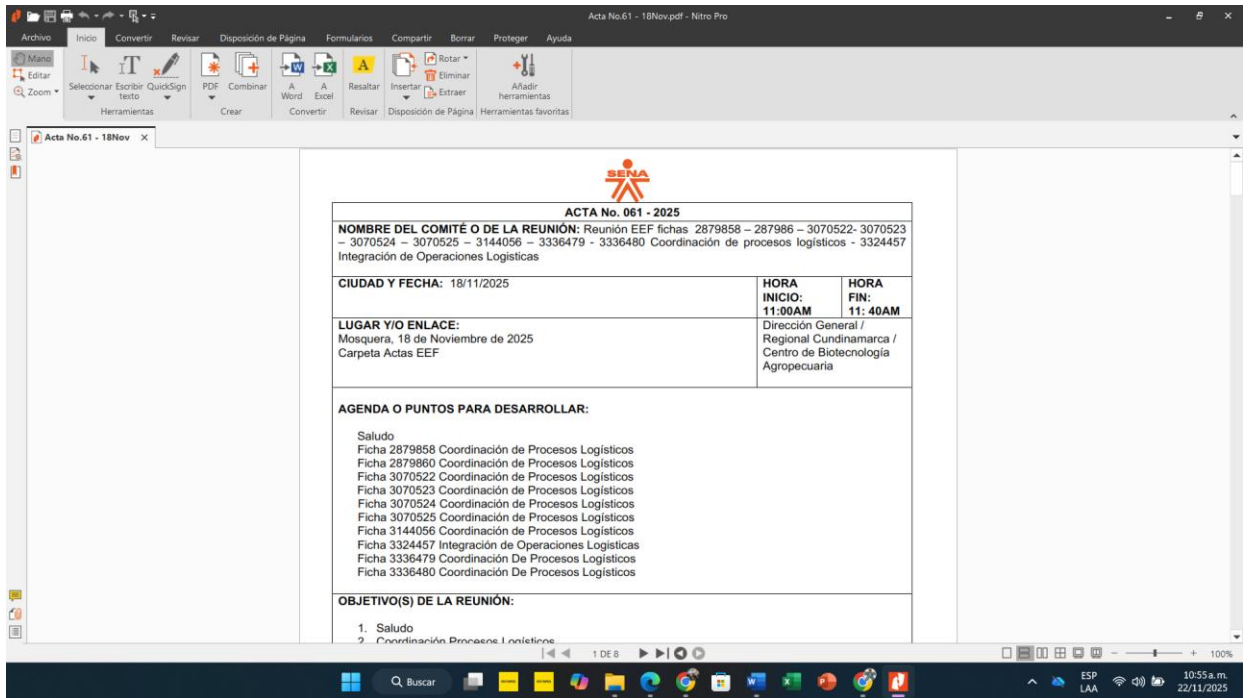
Acta No.61 - 18Nov.pdf - Nitro Pro

Archivo Inicio Convertir Revisar Disposición de Página Formularios Compartir Borrar Proteger Ayuda

Mano Editar Zoom Seleccionar Escribir texto QuickSign Herramientas PDF Combinar Crear A Word A Excel Convertir Resaltar Revisar Insertar Rotar Eliminar Extraer Disposición de Página Añadir herramientas Herramientas favoritas

Acta No.61 - 18Nov ×

SENA

| ACTA No. 061 - 2025 | | |
|---|---|---|
| **NOMBRE DEL COMITÉ O DE LA REUNIÓN:** Reunión EEF fichas 2879858 – 287986 – 3070522- 3070523 – 3070524 – 3070525 – 3144056 – 3336479 - 3336480 Coordinación de procesos logísticos - 3324457 Integración de Operaciones Logísticas | | |
| **CIUDAD Y FECHA:** 18/11/2025 | **HORA INICIO: 11:00AM** | **HORA FIN: 11: 40AM** |
| **LUGAR Y/O ENLACE:** Mosquera, 18 de Noviembre de 2025 Carpeta Actas EEF | Dirección General / Regional Cundinamarca / Centro de Biotecnología Agropecuaria | |

**AGENDA O PUNTOS PARA DESARROLLAR:**

Saludo
Ficha 2879858 Coordinación de Procesos Logísticos
Ficha 2879860 Coordinación de Procesos Logísticos
Ficha 3070522 Coordinación de Procesos Logísticos
Ficha 3070523 Coordinación de Procesos Logísticos
Ficha 3070524 Coordinación de Procesos Logísticos
Ficha 3070525 Coordinación de Procesos Logísticos
Ficha 3144056 Coordinación de Procesos Logísticos
Ficha 3324457 Integración de Operaciones Logisticas
Ficha 3336479 Coordinación De Procesos Logísticos
Ficha 3336480 Coordinación De Procesos Logísticos

**OBJETIVO(S) DE LA REUNIÓN:**

1. Saludo
2. Coordinación Procesos Logísticos

1 DE 8

100%

Buscar

ESP LAA 10:55 a.m. 22/11/2025